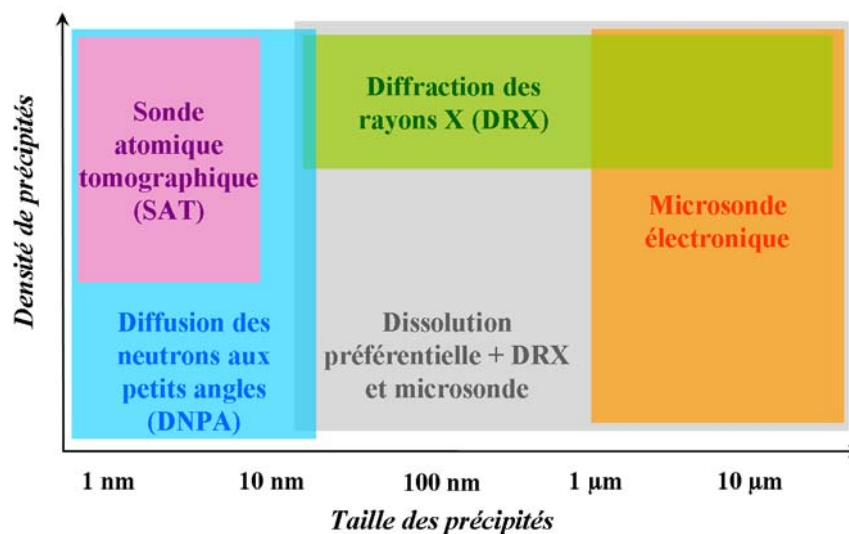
Densité de précipités

Sonde atomique tomographique (SAT)

Diffraction des rayons X (DRX)

Microsonde électronique

Diffusion des neutrons aux petits angles (DNPA)

Dissolution préférentielle + DRX et microsonde

1 nm
10 nm
100 nm
1 µm
10 µm

Taille des précipités